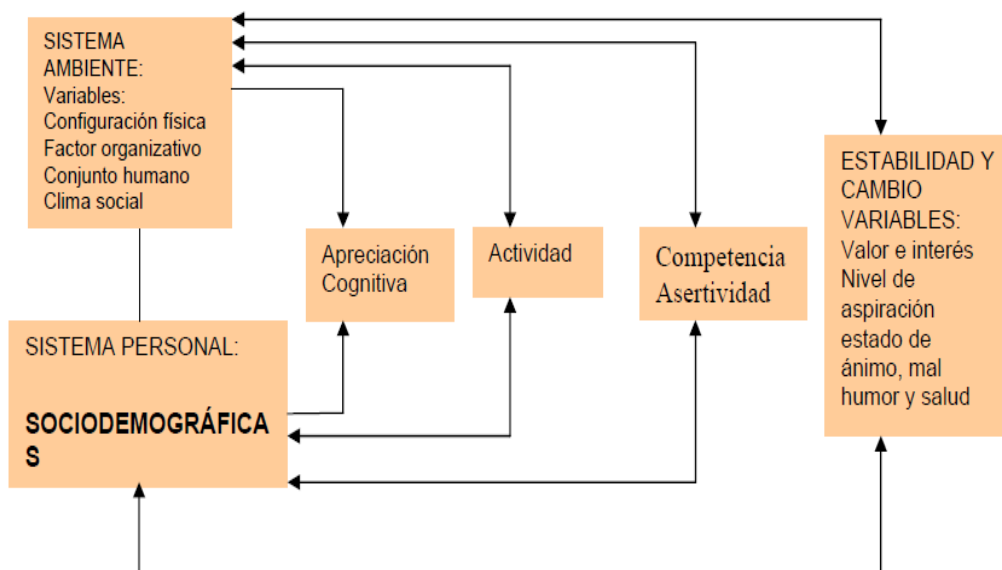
SISTEMA AMBIENTE:
Variables:
Configuración física
Factor organizativo
Conjunto humano
Clima social

Apreciación Cognitiva

Actividad

Competencia Asertividad

ESTABILIDAD Y CAMBIO VARIABLES:
Valor e interés
Nivel de aspiración
estado de ánimo, mal humor y salud

SISTEMA PERSONAL:

SOCIODEMOGRÁFICAS